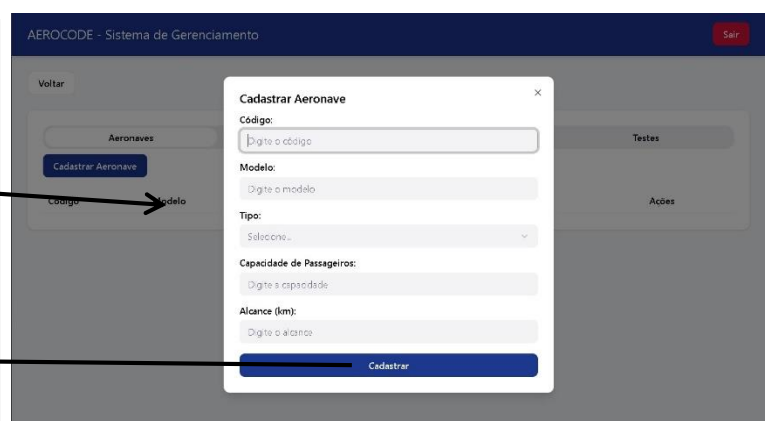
AEROCODE - Sistema de Gerenciamento

Sair

Voltar

Aeronaves

Testes

Cadastrar Aeronave

Código

Modelo

Ações

Cadastrar Aeronave

×

Código:

Digite o código

Modelo:

Digite o modelo

Tipo:

Selecione...

Capacidade de Passageiros:

Digite a capacidade

Alcance (km):

Digite o alcance

Cadastrar